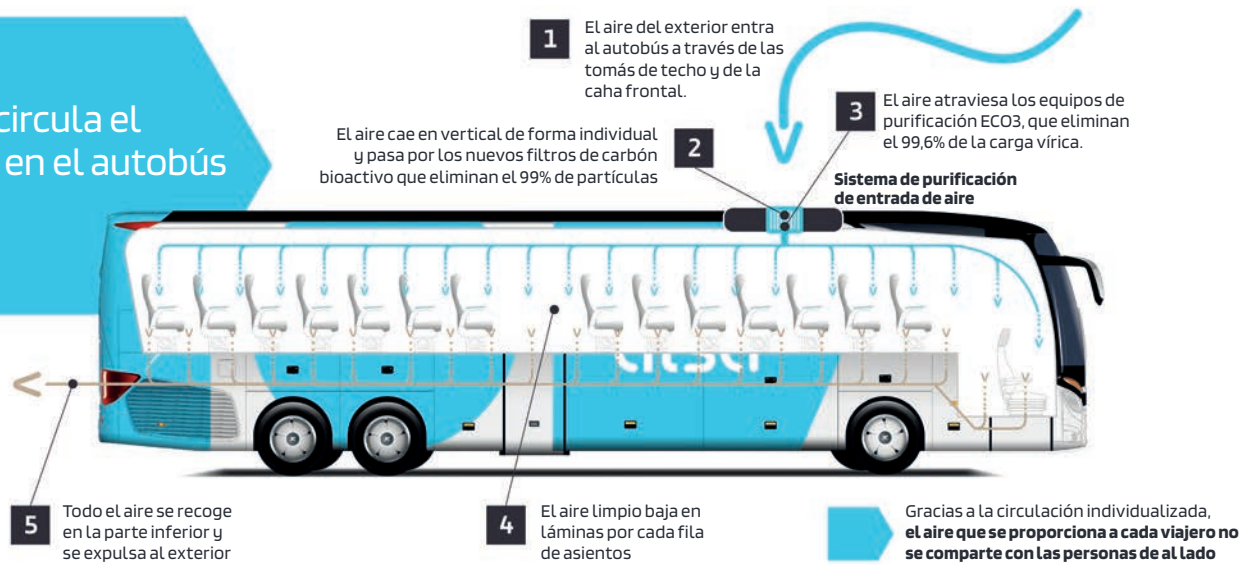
circula el
en el autobús

1
El aire del exterior entra al autobús a través de las tomás de techo y de la caha frontal.

2
El aire cae en vertical de forma individual y pasa por los nuevos filtros de carbón bioactivo que eliminan el 99% de partículas

3
El aire atraviesa los equipos de purificación ECO3, que eliminan el 99,6% de la carga vírica.

**Sistema de purificación de entrada de aire**

5
Todo el aire se recoge en la parte inferior y se expulsa al exterior

4
El aire limpio baja en láminas por cada fila de asientos

Gracias a la circulación individualizada, **el aire que se proporciona a cada viajero no se comparte con las personas de al lado**